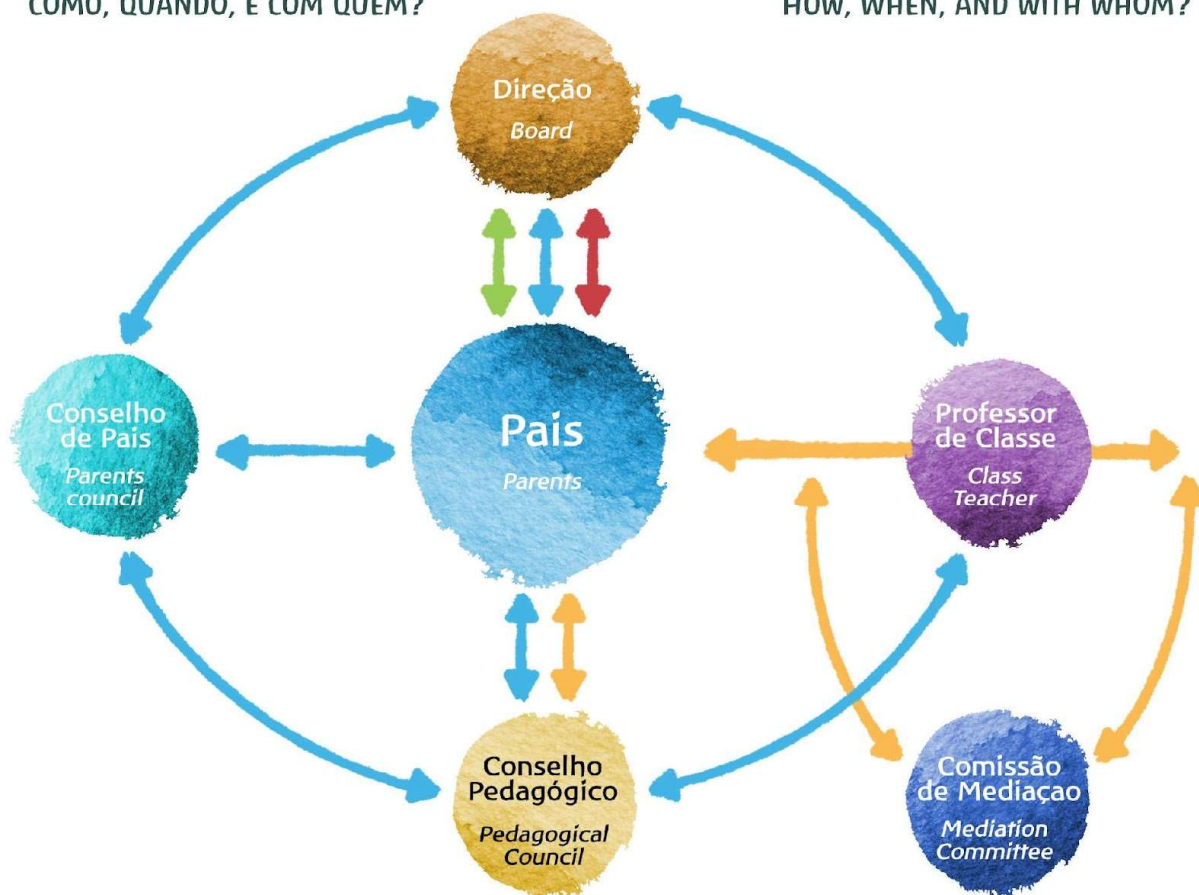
COMO, QUANDO, E COM QUEM?

HOW, WHEN, AND WITH WHOM?

Direção
Board

Conselho de Pais
Parents council

Pais
Parents

Professor de Classe
Class Teacher

Conselho Pedagógico
Pedagogical Council

Comissão de Mediaçao
Mediation Committee